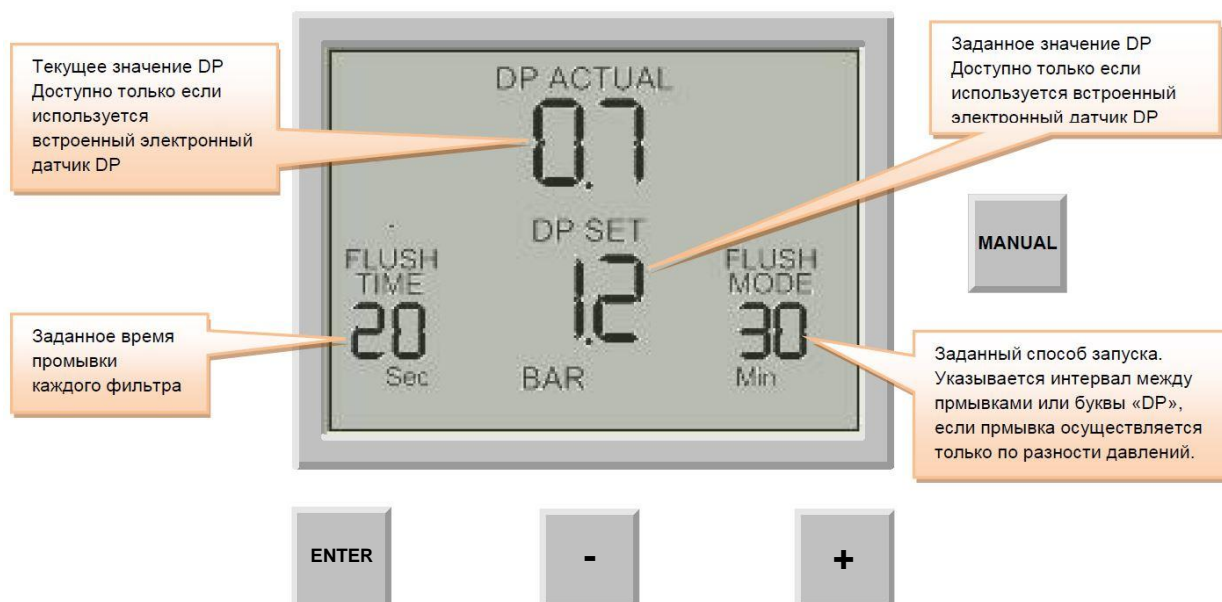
Текущее значение DP Доступно только если используется встроенный электронный датчик DP

DP ACTUAL

0.7

Заданное значение DP Доступно только если используется встроенный электронный датчик DP

DP SET

1.2

BAR

MANUAL

FLUSH TIME

20

Sec

Заданное время промывки каждого фильтра

FLUSH MODE

30

Min

Заданный способ запуска. Указывается интервал между прмывками или буквы «DP», если прмывка осуществляется только по разности давлений.

ENTER

-

+